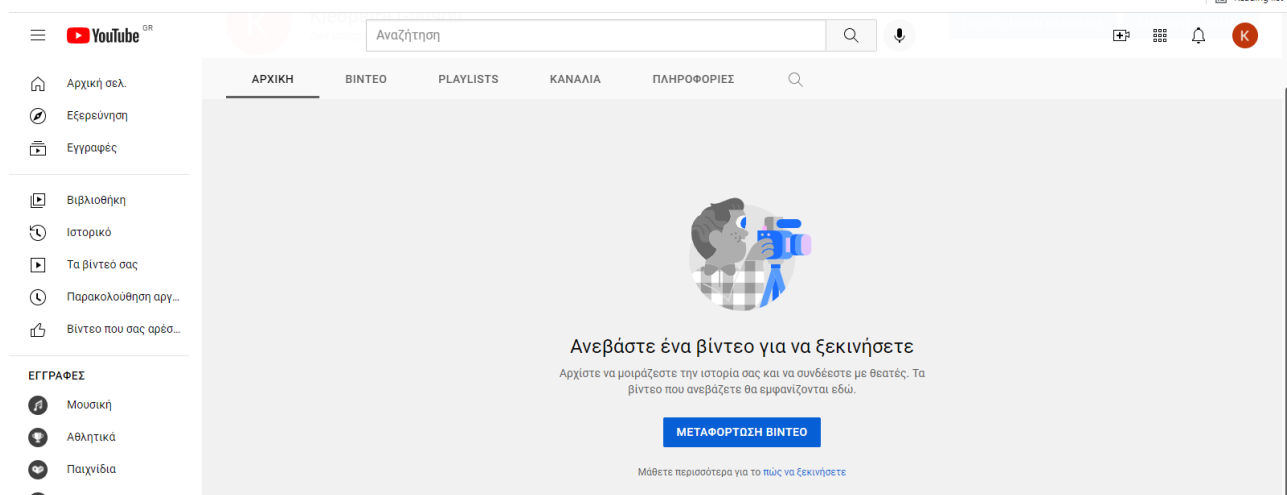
YouTube GR

Αναζήτηση

K

Αρχική σελ.
Εξερεύνηση
Εγγραφές

Βιβλιοθήκη
Ιστορικό
Τα βίντεό σας
Παρακολούθηση αργ...
Βίντεο που σας αρέσ...

ΕΓΓΡΑΦΕΣ
Μουσική
Αθλητικά
Παιχνίδια

ΑΡΧΙΚΗ ΒΙΝΤΕΟ PLAYLISTS ΚΑΝΑΛΙΑ ΠΛΗΡΟΦΟΡΙΕΣ

Ανεβάστε ένα βίντεο για να ξεκινήσετε

Αρχίστε να μοιράζεστε την ιστορία σας και να συνδέεστε με θεατές. Τα βίντεο που ανεβάζετε θα εμφανίζονται εδώ.

ΜΕΤΑΦΟΡΤΩΣΗ ΒΙΝΤΕΟ

Μάθετε περισσότερα για το πώς να ξεκινήσετε